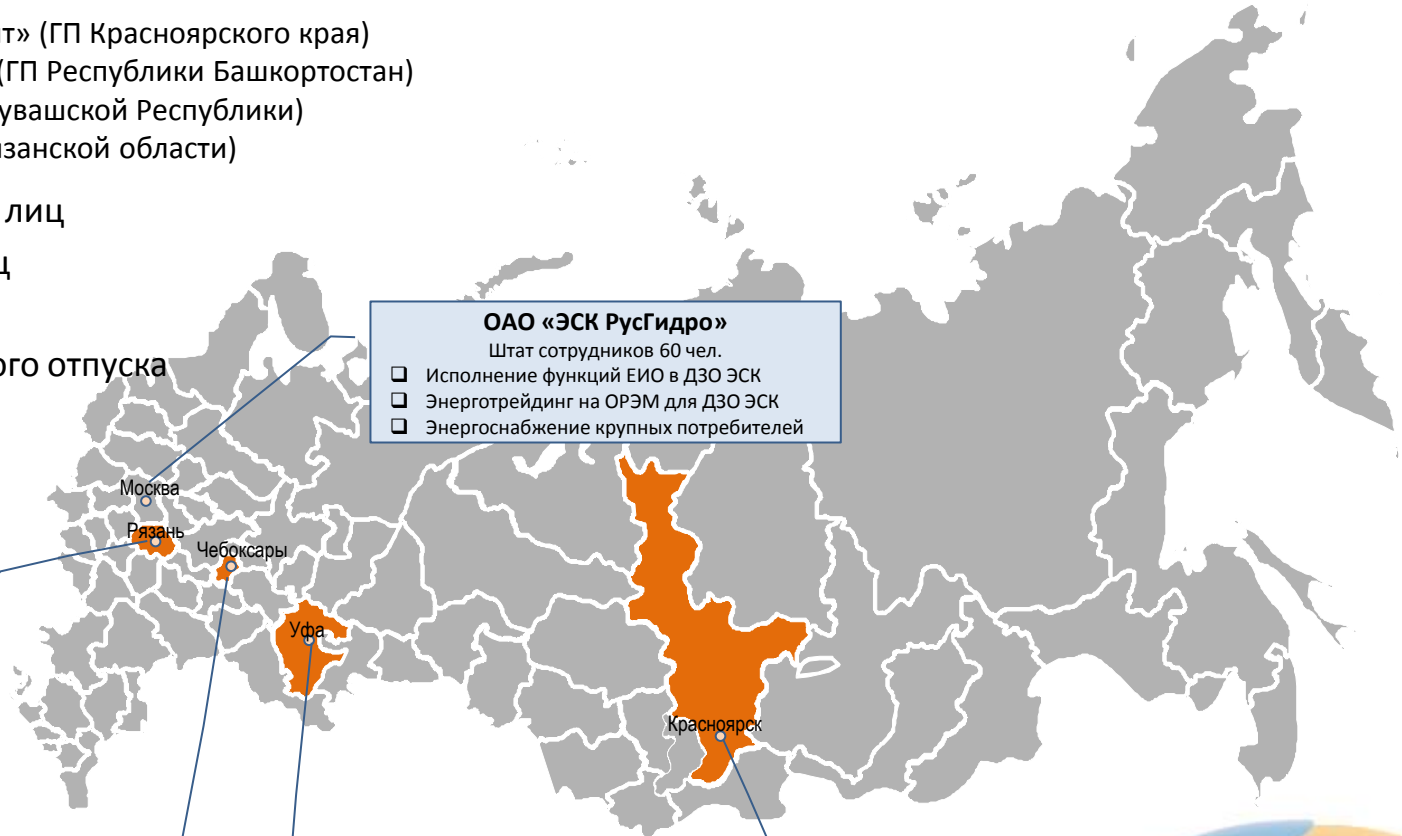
т» (ГП Красноярского края)
(ГП Республики Башкортостан)
увашской Республики)
занской области)

лиц

ц

ого отпуска

ОАО «ЭСК РусГидро»
Штат сотрудников 60 чел.
❑ Исполнение функций ЕИО в ДЗО ЭСК
❑ Энерготрейдинг на ОРЭМ для ДЗО ЭСК
❑ Энергоснабжение крупных потребителей

Москва
Рязань
Чебоксары
Уфа
Красноярск